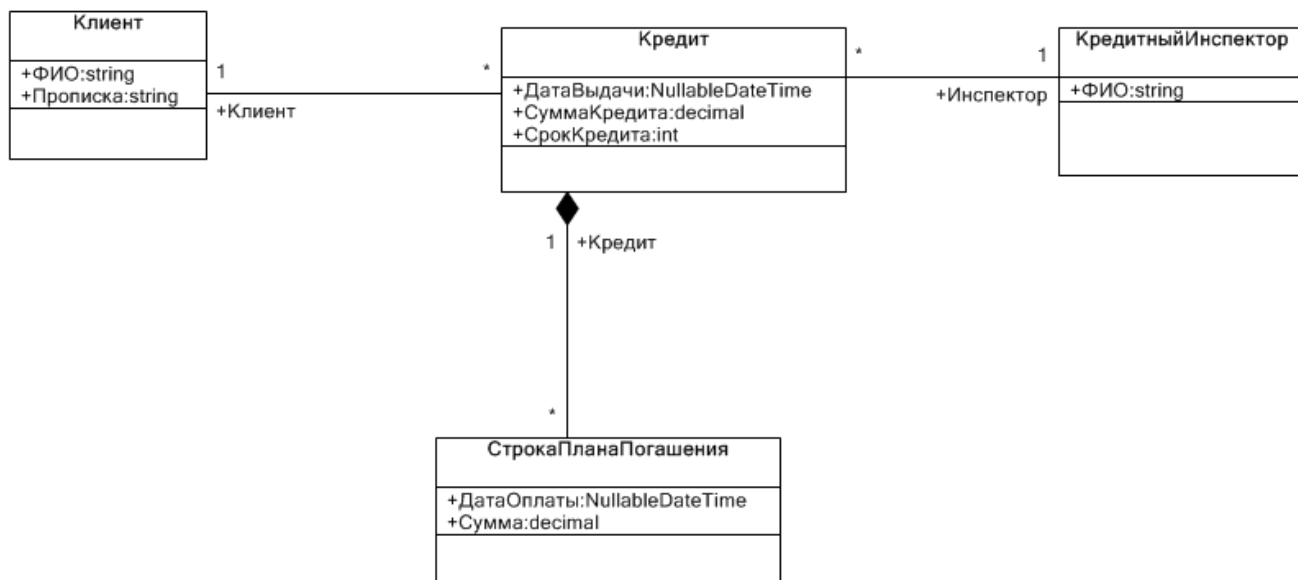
Клиент

+ФИО:string
+Прописка:string

1

+Клиент

*

Кредит

+ДатаВыдачи:NullableDateTime
+СуммаКредита:decimal
+СрокКредита:int

*

1

+Инспектор

КредитныйИнспектор

+ФИО:string

1 +Кредит

*

СтрокаПланаПогашения

+ДатаОплаты:NullableDateTime
+Сумма:decimal